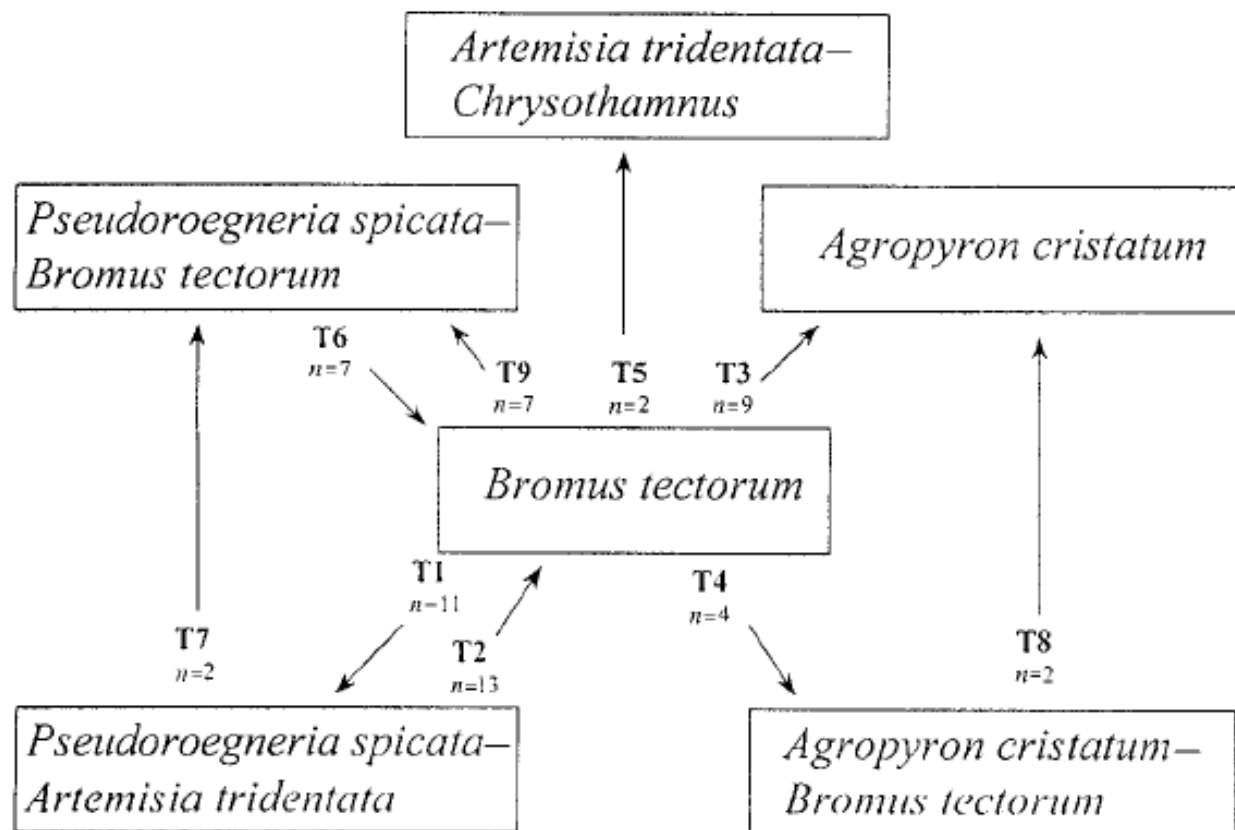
Artemisia tridentata–Chrysothamnus

Pseudoroegneria spicata–Bromus tectorum

Agropyron cristatum

T6
$n=7$

T9
$n=7$

T5
$n=2$

T3
$n=9$

Bromus tectorum

T1
$n=11$

T4
$n=4$

T7
$n=2$

T2
$n=13$

T8
$n=2$

Pseudoroegneria spicata–Artemisia tridentata

Agropyron cristatum–Bromus tectorum